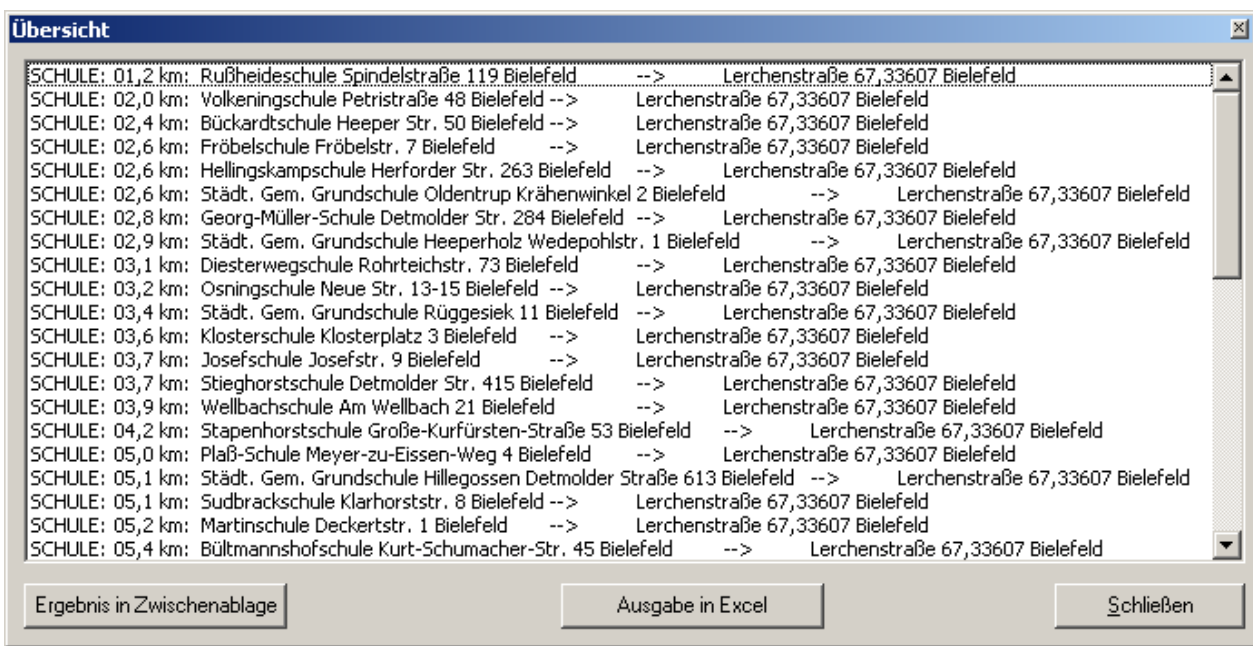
Übersicht

SCHULE: 01,2 km: Rußheideschule Spindelstraße 119 Bielefeld --> Lerchenstraße 67,33607 Bielefeld
SCHULE: 02,0 km: Volkeningschule Petristraße 48 Bielefeld --> Lerchenstraße 67,33607 Bielefeld
SCHULE: 02,4 km: Bückardtschule Heeper Str. 50 Bielefeld --> Lerchenstraße 67,33607 Bielefeld
SCHULE: 02,6 km: Fröbelschule Fröbelstr. 7 Bielefeld --> Lerchenstraße 67,33607 Bielefeld
SCHULE: 02,6 km: Hellingskampschule Herforder Str. 263 Bielefeld --> Lerchenstraße 67,33607 Bielefeld
SCHULE: 02,6 km: Städt. Gem. Grundschule Oldentrup Krähenwinkel 2 Bielefeld --> Lerchenstraße 67,33607 Bielefeld
SCHULE: 02,8 km: Georg-Müller-Schule Detmolder Str. 284 Bielefeld --> Lerchenstraße 67,33607 Bielefeld
SCHULE: 02,9 km: Städt. Gem. Grundschule Heeperholz Wedepohlstr. 1 Bielefeld --> Lerchenstraße 67,33607 Bielefeld
SCHULE: 03,1 km: Diesterwegschule Rohrteichstr. 73 Bielefeld --> Lerchenstraße 67,33607 Bielefeld
SCHULE: 03,2 km: Osningschule Neue Str. 13-15 Bielefeld --> Lerchenstraße 67,33607 Bielefeld
SCHULE: 03,4 km: Städt. Gem. Grundschule Rüggesiek 11 Bielefeld --> Lerchenstraße 67,33607 Bielefeld
SCHULE: 03,6 km: Klosterschule Klosterplatz 3 Bielefeld --> Lerchenstraße 67,33607 Bielefeld
SCHULE: 03,7 km: Josefschule Josefstr. 9 Bielefeld --> Lerchenstraße 67,33607 Bielefeld
SCHULE: 03,7 km: Stieghorstschule Detmolder Str. 415 Bielefeld --> Lerchenstraße 67,33607 Bielefeld
SCHULE: 03,9 km: Wellbachschule Am Wellbach 21 Bielefeld --> Lerchenstraße 67,33607 Bielefeld
SCHULE: 04,2 km: Stapenhorstschule Große-Kurfürsten-Straße 53 Bielefeld --> Lerchenstraße 67,33607 Bielefeld
SCHULE: 05,0 km: Plaß-Schule Meyer-zu-Eissen-Weg 4 Bielefeld --> Lerchenstraße 67,33607 Bielefeld
SCHULE: 05,1 km: Städt. Gem. Grundschule Hillegossen Detmolder Straße 613 Bielefeld --> Lerchenstraße 67,33607 Bielefeld
SCHULE: 05,1 km: Sudbrackschule Klarhorststr. 8 Bielefeld --> Lerchenstraße 67,33607 Bielefeld
SCHULE: 05,2 km: Martinschule Deckertstr. 1 Bielefeld --> Lerchenstraße 67,33607 Bielefeld
SCHULE: 05,4 km: Bültmannshofschule Kurt-Schumacher-Str. 45 Bielefeld --> Lerchenstraße 67,33607 Bielefeld

Ergebnis in Zwischenablage
Ausgabe in Excel
Schließen